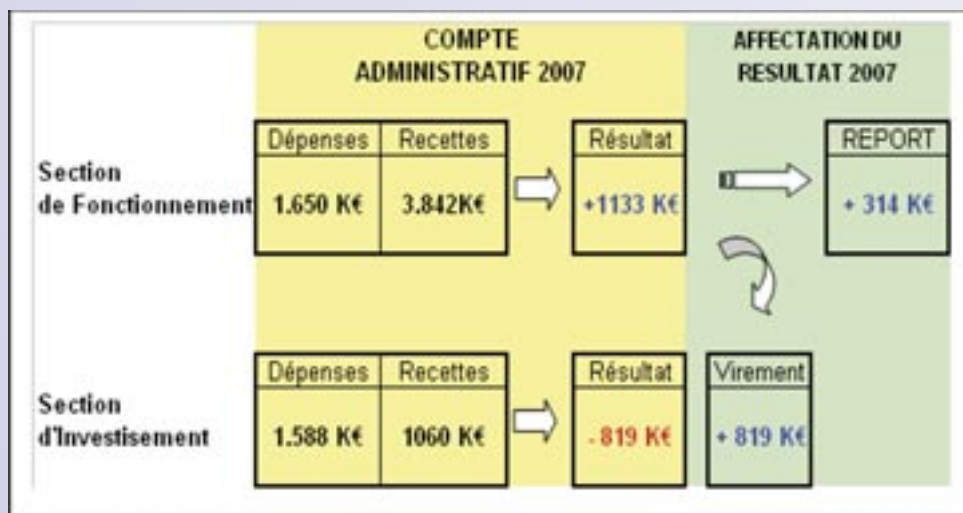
COMPTE ADMINISTRATIF 2007

AFFECTATION DU RESULTAT 2007

Section de Fonctionnement

| Dépenses | Recettes |
|---|---|
| 1.650 K€ | 3.842K€ |

| Résultat |
|---|
| +1133 K€ |

| REPORT |
|---|
| + 314 K€ |

Section d'Investisement

| Dépenses | Recettes |
|---|---|
| 1.588 K€ | 1060 K€ |

| Résultat |
|---|
| - 819 K€ |

| Virement |
|---|
| + 819 K€ |